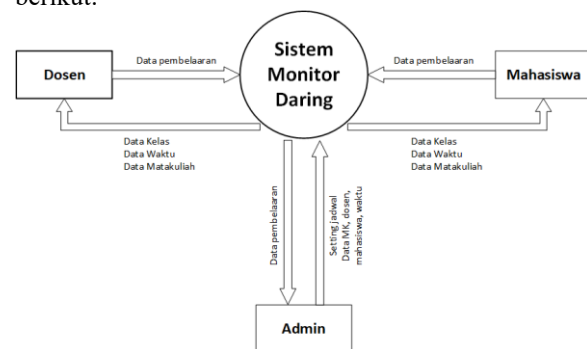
berikut:

Dosen

Data pembelaaran

Sistem Monitor Daring

Data pembelaaran

Mahasiswa

Data Kelas
Data Waktu
Data Matakuliah

Data Kelas
Data Waktu
Data Matakuliah

Data pembelaaran

Setting jadwal
Data MK, dosen, mahasiswa, waktu

Admin